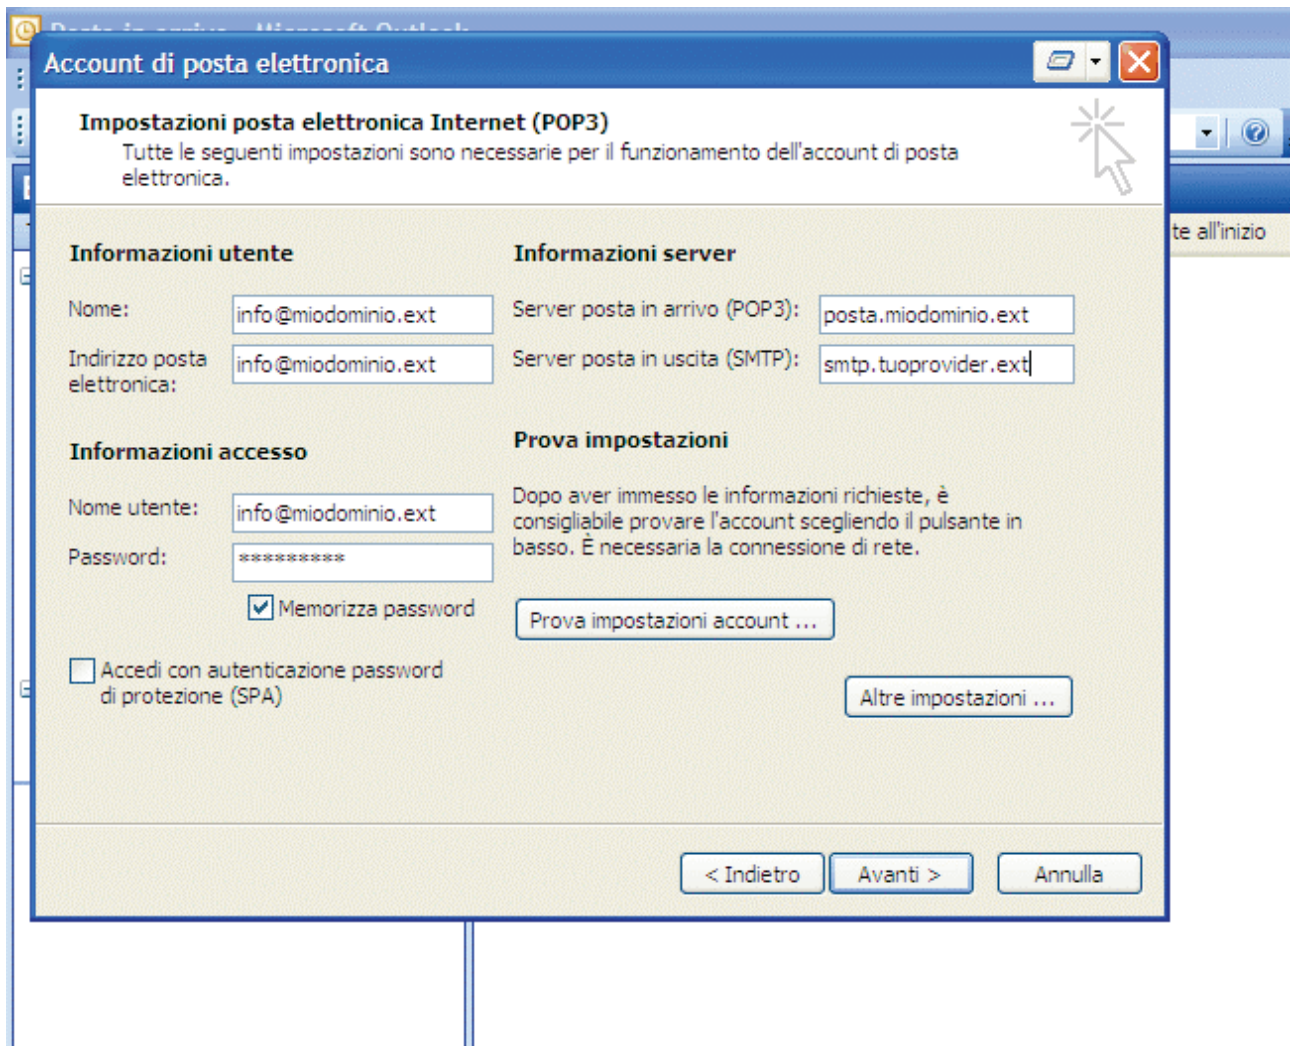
Account di posta elettronica

Impostazioni posta elettronica Internet (POP3)
Tutte le seguenti impostazioni sono necessarie per il funzionamento dell'account di posta elettronica.

te all'inizio

Informazioni utente

Nome: info@miodominio.ext

Indirizzo posta elettronica: info@miodominio.ext

Informazioni accesso

Nome utente: info@miodominio.ext

Password: **********

Memorizza password

Accedi con autenticazione password di protezione (SPA)

Informazioni server

Server posta in arrivo (POP3): posta.miodominio.ext

Server posta in uscita (SMTP): smtp.tuoprovider.ext

Prova impostazioni

Dopo aver immesso le informazioni richieste, è consigliabile provare l'account scegliendo il pulsante in basso. È necessaria la connessione di rete.

Prova impostazioni account ...

Altre impostazioni ...

< Indietro | Avanti > | Annulla